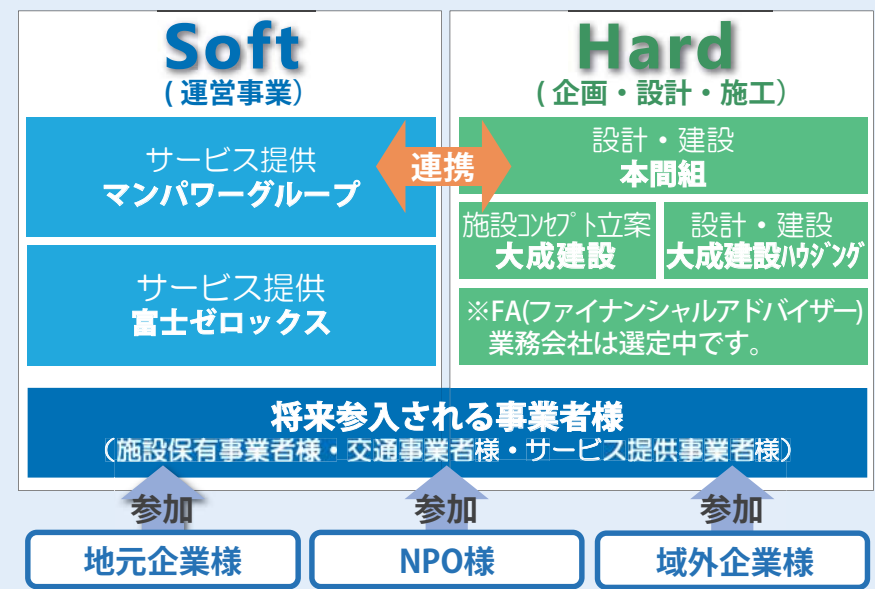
Soft
(運営事業)

サービス提供
マンパワーグループ

サービス提供
富士ゼロックス

連携

Hard
(企画・設計・施工)

設計・建設
本間組

施設コンセプト立案
大成建設

設計・建設
大成建設ハウジング

※FA(ファイナンシャルアドバイザー)業務会社は選定中です。

将来参入される事業者様
(施設保有事業者様・交通事業者様・サービス提供事業者様)

参加
参加
参加

地元企業様
NPO様
域外企業様